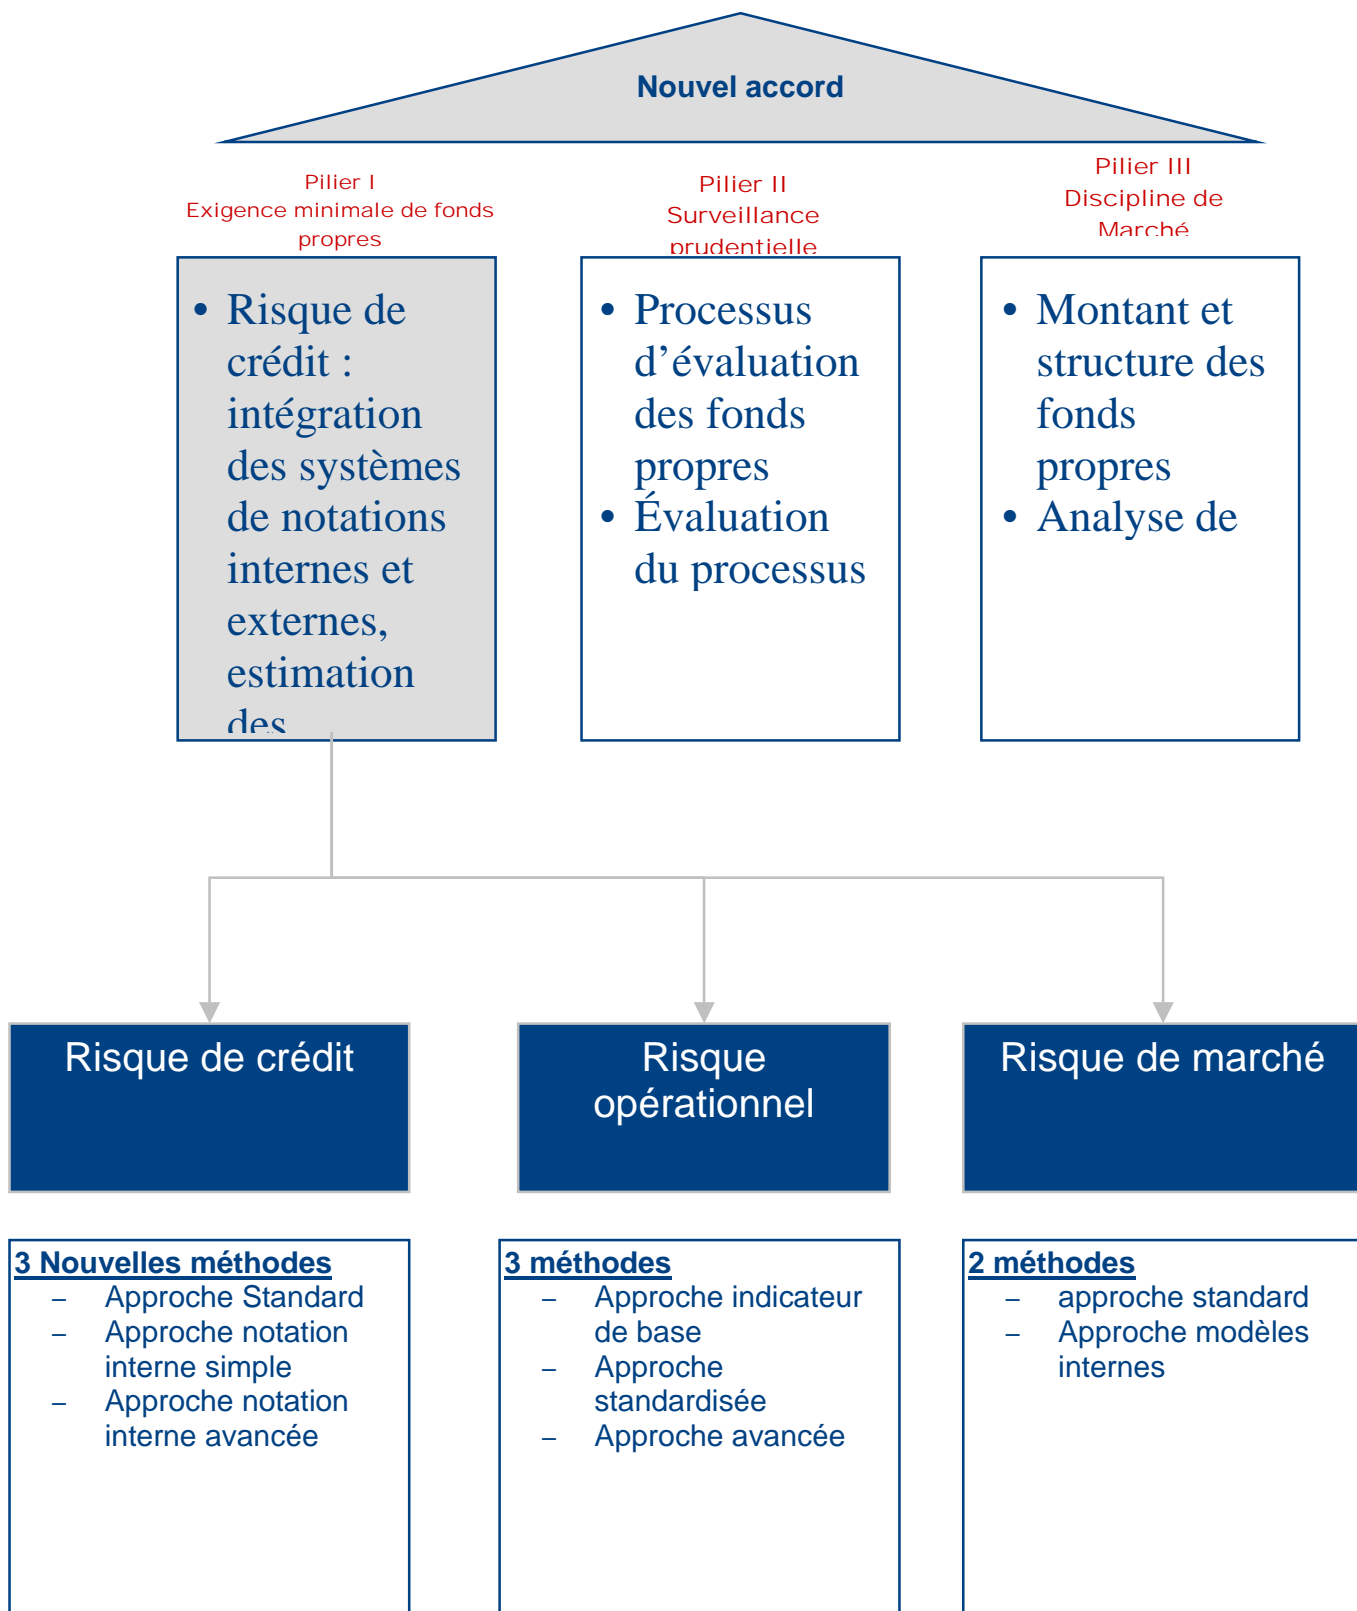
Nouvel accord

Pilier I
Exigence minimale de fonds propres

Pilier II
Surveillance prudentielle

Pilier III
Discipline de Marché

• Risque de crédit : intégration des systèmes de notations internes et externes, estimation des

• Processus d'évaluation des fonds propres
• Évaluation du processus

• Montant et structure des fonds propres
• Analyse de

Risque de crédit

Risque opérationnel

Risque de marché

3 Nouvelles méthodes
– Approche Standard
– Approche notation interne simple
– Approche notation interne avancée

3 méthodes
– Approche indicateur de base
– Approche standardisée
– Approche avancée

2 méthodes
– approche standard
– Approche modèles internes